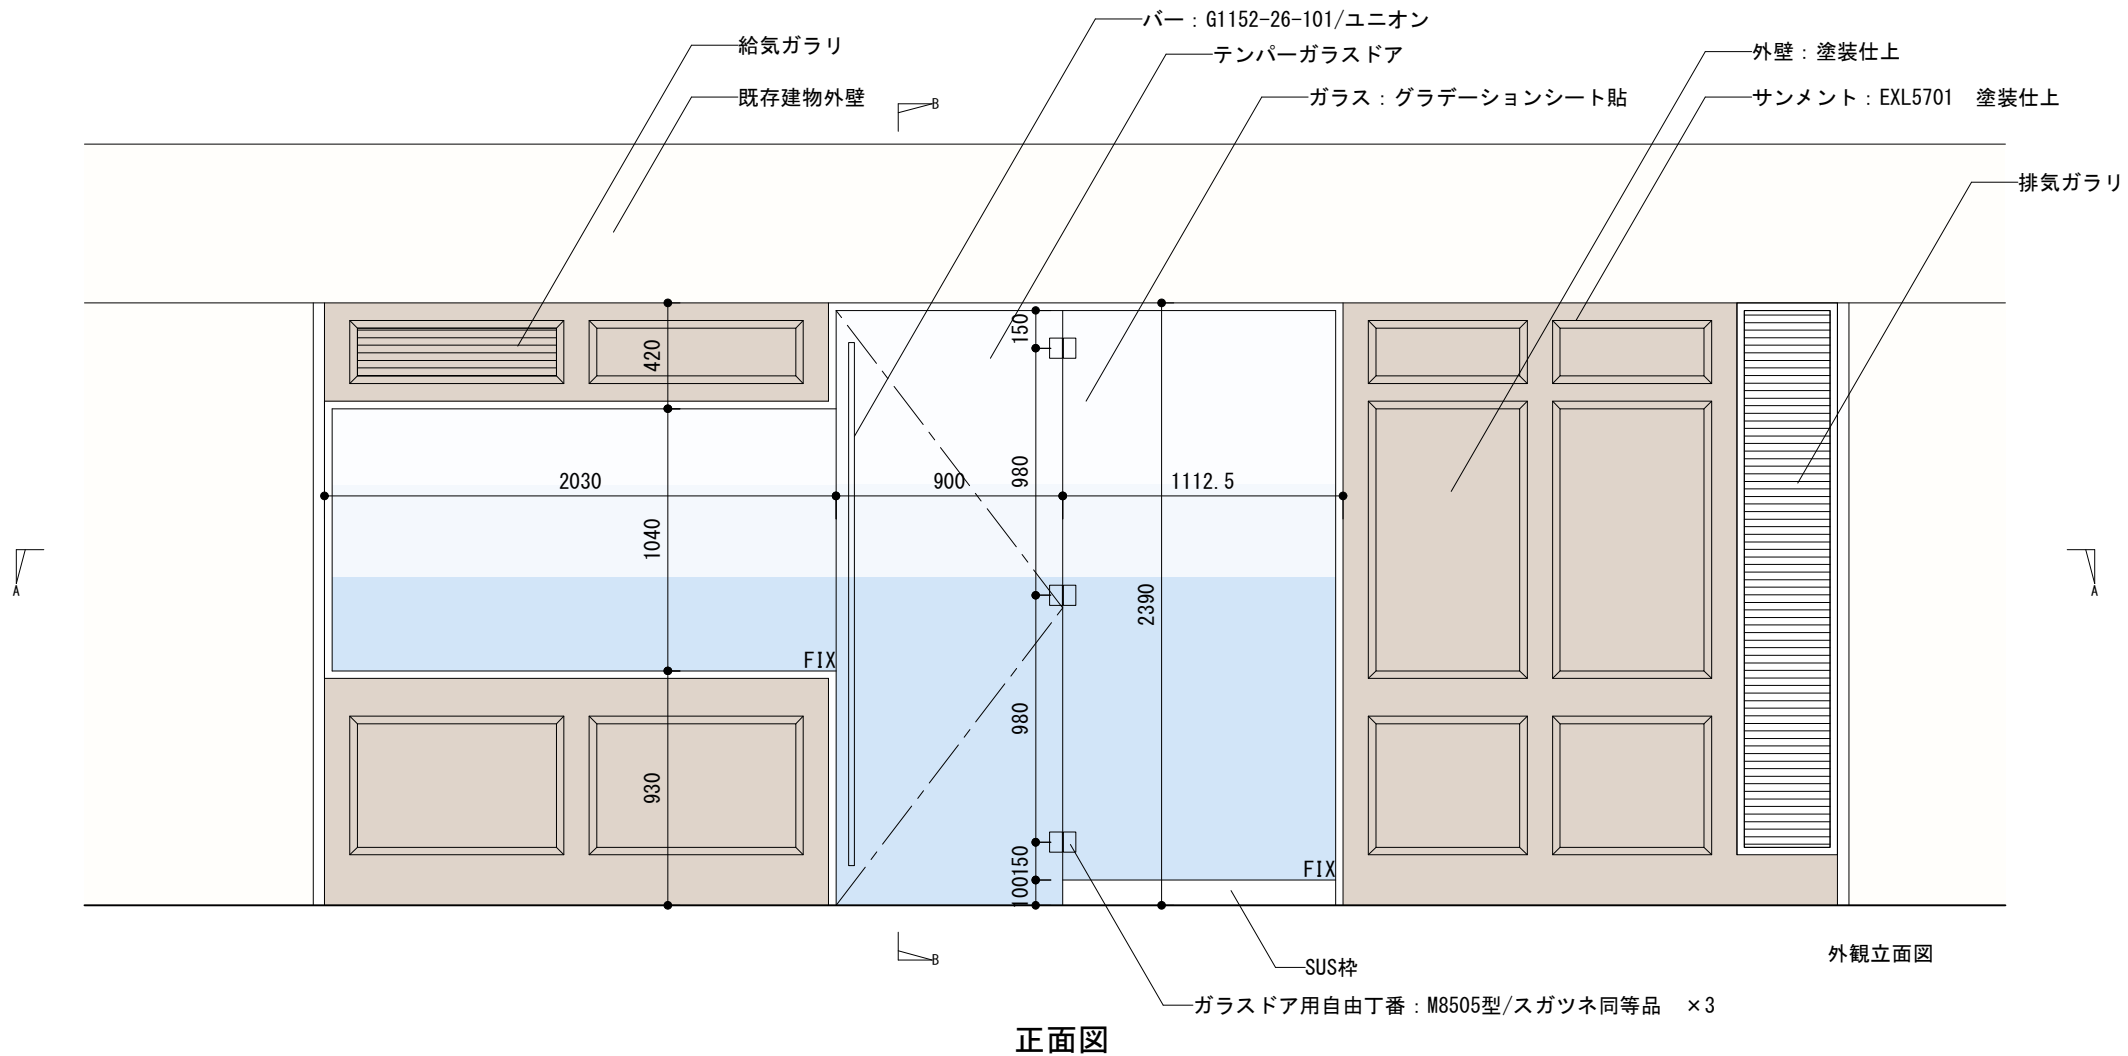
バー：G1152-26-101/ユニオン
給気ガラリ
テンパーガラスドア
外壁：塗装仕上
既存建物外壁
ガラス：グラデーションシート貼
サンメント：EXL5701　塗装仕上
B
排気ガラリ
150
420
980
2030
900
1112.5
1040
A
A
2390
FIX
980
930
100150
FIX
B
SUS枠
外観立面図
ガラスドア用自由丁番：M8505型/スガツネ同等品　×3
正面図